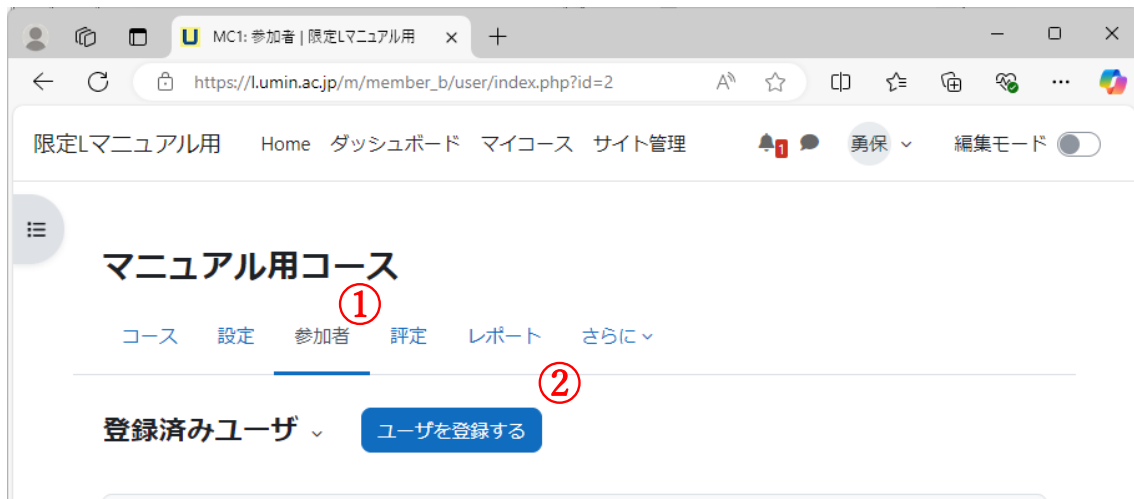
MC1: 参加者 | 限定Lマニュアル用

https://l.umin.ac.jp/m/member_b/user/index.php?id=2

限定Lマニュアル用 Home ダッシュボード マイコース サイト管理

1

勇保

編集モード

マニュアル用コース

①

コース 設定 参加者 評定 レポート さらに

②

登録済みユーザ

ユーザを登録する